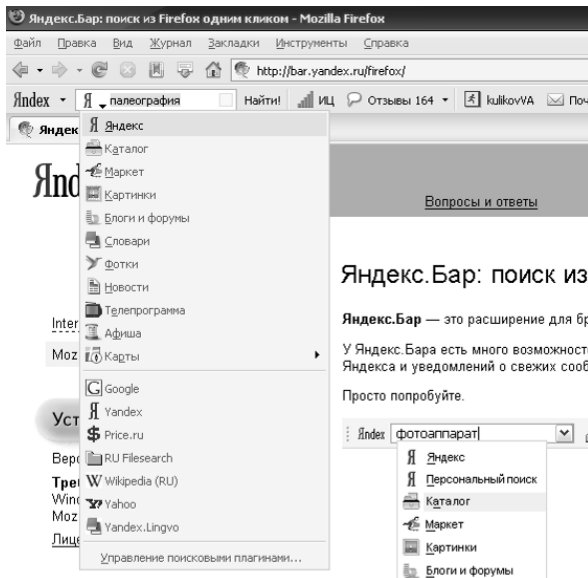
Яндекс.Бар: поиск из Firefox одним кликом - Mozilla Firefox

Файл Правка Вид Журнал Закладки Инструменты Справка

http://bar.yandex.ru/firefox/

Яndex Я палеография Найти! ИЦ Отзывы 164 kulikovVA Поч

Яндек

Яндекс
Каталог
Маркет
Картинки
Блоги и форумы
Словари
Фотки
Новости
Телепрограмма
Афиша
Карты
Google
Yandex
Price.ru
RU Filesearch
Wikipedia (RU)
Yahoo
Yandex.Lingvo
Управление поисковыми плагинами...

Янд

Inter
Moz

Уст

Верс
Трет
Winc
Moz
Лице

Вопросы и ответы

Яндекс.Бар: поиск из

Яндекс.Бар — это расширение для бр

У Яндекс.Бара есть много возможност Яндекса и уведомлений о свежих сооб

Просто попробуйте.

Яndex фотоаппарат

Яндекс
Персональный поиск
Каталог
Маркет
Картинки
Блоги и форумы